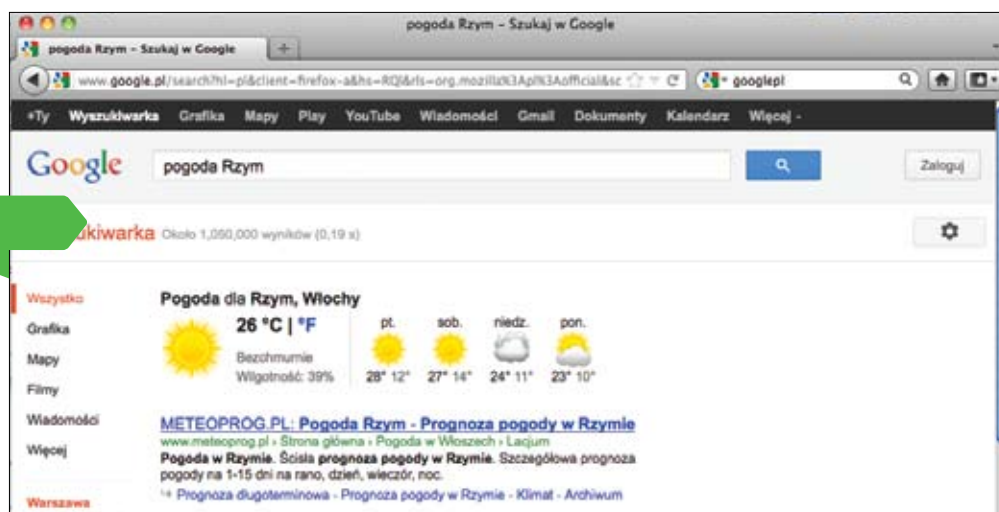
pogoda Rzym - Szukaj w Google

pogoda Rzym - Szukaj w Google

www.google.pl/search?hl=pl&client=firefox-a&hs=RQl&rls=org.mozilla%3Apl%3Aofficial&sc

googlepl

+Ty Wyszukiwarka Grafika Mapy Play YouTube Wiadomości Gmail Dokumenty Kalendarz Więcej -

Google

pogoda Rzym

Zaloguj

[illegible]ukiwarka Około 1,050,000 wyników (0,19 s)

Wszystko
Grafika
Mapy
Filmy
Wiadomości
Więcej

Warszawa

Pogoda dla Rzym, Włochy

26 °C | °F

Bezchmurnie
Wilgotność: 39%

| pt. | sob. | niedz. | pon. |
|---|---|---|---|
| 28° 12° | 27° 14° | 24° 11° | 23° 10° |

METEOPROG.PL: Pogoda Rzym - Prognoza pogody w Rzymie
www.meteoprog.pl › Strona główna › Pogoda w Włoszech › Lacjum
Pogoda w Rzymie. Ścisła prognoza pogody w Rzymie. Szczegółowa prognoza pogody na 1-15 dni na rano, dzień, wieczór, noc.
↳ Prognoza długoterminowa - Prognoza pogody w Rzymie - Klimat - Archiwum